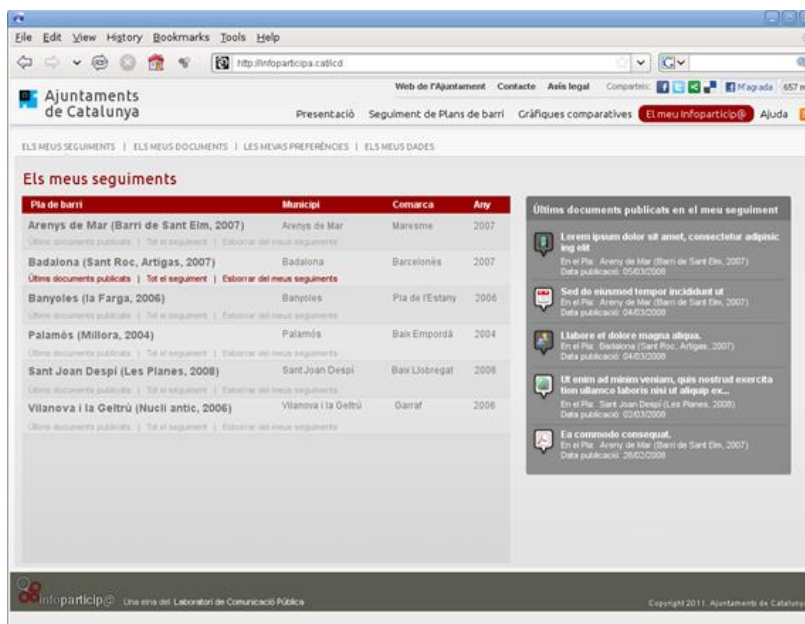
File Edit View History Bookmarks Tools Help

http://infoparticipa.cat/cd

Ajuntaments de Catalunya

Web de l'Ajuntament Contacte Avís legal Compartir: M'agrada 657

Presentació Seguiment de Plans de barri Gràfiques comparatives El meu Infoparticip@ Ajuda

ELS MEUS SEGUIMENTS | ELS MEUS DOCUMENTS | LES MEVAS PREFERÈNCIES | ELS MEUS DADES

Els meus seguiments

| Pla de barri | Municipi | Comarca | Any |
|---|---|---|---|
| Arenys de Mar (Barri de Sant Elm, 2007) Últims documents publicats \| Tot el seguiment \| Esborrar del meus seguiments | Arenys de Mar | Maresme | 2007 |
| Badalona (Sant Roc, Artigas, 2007) Últims documents publicats \| Tot el seguiment \| Esborrar del meus seguiments | Badalona | Barcelonès | 2007 |
| Banyoles (la Farga, 2006) Últims documents publicats \| Tot el seguiment \| Esborrar del meus seguiments | Banyoles | Pla de l'Estany | 2006 |
| Palamós (Millora, 2004) Últims documents publicats \| Tot el seguiment \| Esborrar del meus seguiments | Palamós | Baix Empordà | 2004 |
| Sant Joan Despí (Les Planes, 2008) Últims documents publicats \| Tot el seguiment \| Esborrar del meus seguiments | Sant Joan Despí | Baix Llobregat | 2008 |
| Vilanova i la Geltrú (Nucli antic, 2006) Últims documents publicats \| Tot el seguiment \| Esborrar del meus seguiments | Vilanova i la Geltrú | Garraf | 2006 |

Últims documents publicats en el meu seguiment

Lorem ipsum dolor sit amet, consectetur adipisic ing elit
En el Pla: Arenys de Mar (Barri de Sant Elm, 2007)
Data publicació: 05/03/2008

Sed do eiusmod tempor incididunt ut
En el Pla: Arenys de Mar (Barri de Sant Elm, 2007)
Data publicació: 04/03/2008

Llabore et dolore magna aliqua.
En el Pla: Badalona (Sant Roc, Artigas, 2007)
Data publicació: 04/03/2008

Ut enim ad minim veniam, quis nostrud exercita tion ullamco laboris nisi ut aliquip ex...
En el Pla: Sant Joan Despí (Les Planes, 2008)
Data publicació: 02/03/2008

Ea commodo consequat.
En el Pla: Arenys de Mar (Barri de Sant Elm, 2007)
Data publicació: 26/02/2008

infoparticip@ Una eina del Laboratori de Comunicació Pública

Copyright 2011. Ajuntaments de Cataluny